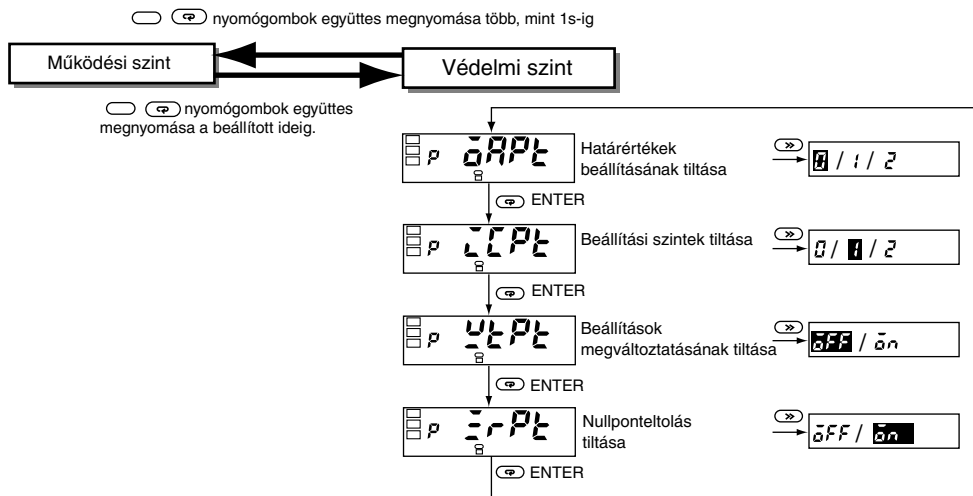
nyomógombok együttes megnyomása több, mint 1s-ig

Működési szint

Védelmi szint

nyomógombok együttes megnyomása a beállított ideig.

P oAPt
Határértékek beállításának tiltása
0 / 1 / 2

ENTER

P iCPt
Beállítási szintek tiltása
0 / 1 / 2

ENTER

P YEPt
Beállítások megváltoztatásának tiltása
oFF / on

ENTER

P ZrPt
Nullponteltolás tiltása
oFF / on

ENTER